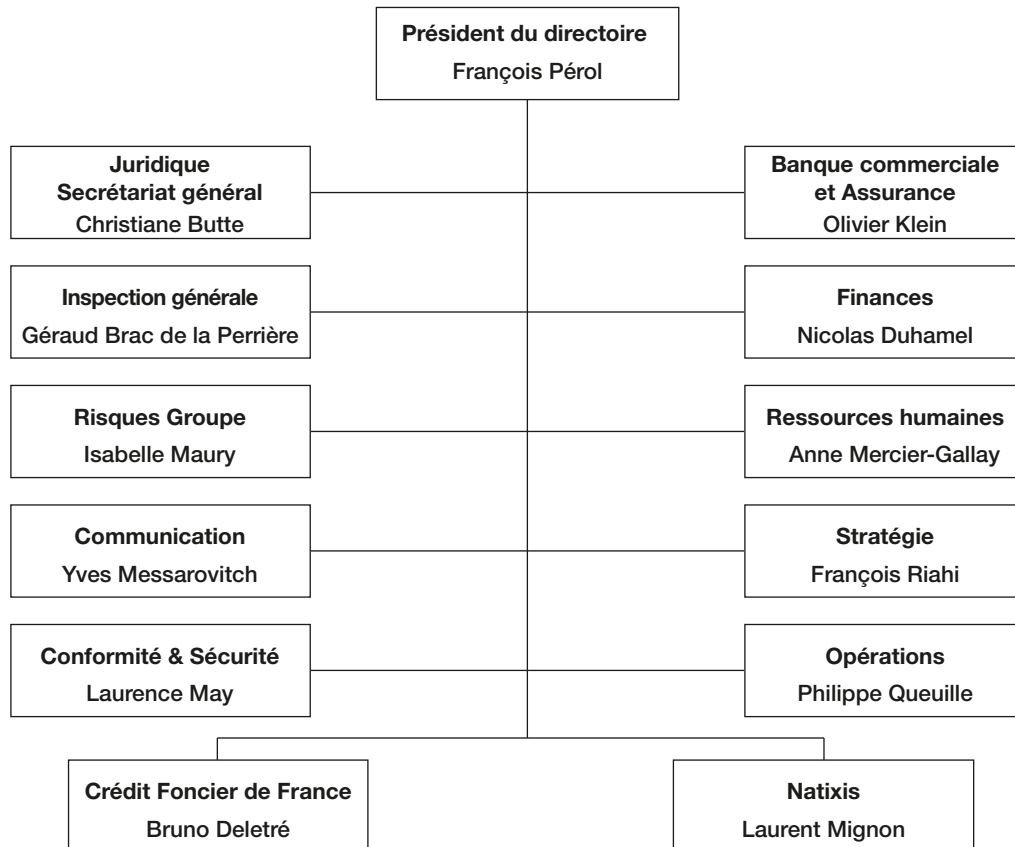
Président du directoire
François Pérol

Juridique
Secrétariat général
Christiane Butte

Banque commerciale
et Assurance
Olivier Klein

Inspection générale
Géraud Brac de la Perrière

Finances
Nicolas Duhamel

Risques Groupe
Isabelle Maury

Ressources humaines
Anne Mercier-Gallay

Communication
Yves Messarovitch

Stratégie
François Riahi

Conformité & Sécurité
Laurence May

Opérations
Philippe Queuille

Crédit Foncier de France
Bruno Deletré

Natixis
Laurent Mignon